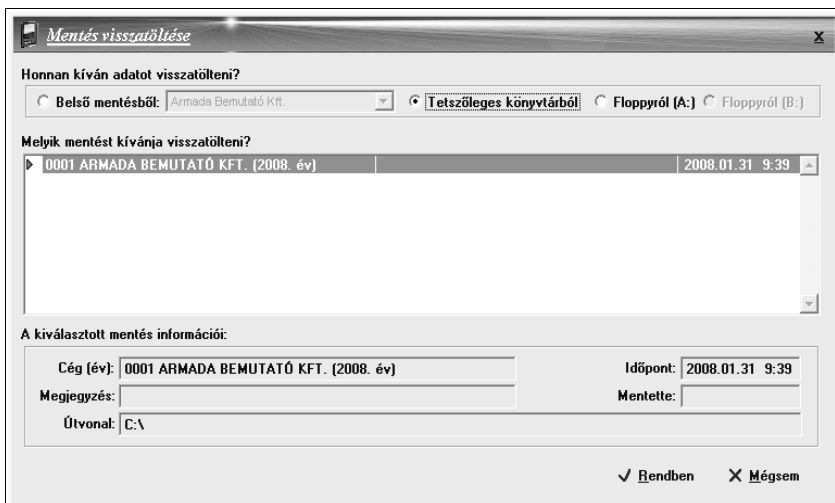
Mentés visszatöltése

X

Honnan kíván adatot visszatölteni?

Belső mentésből: Armada Bemutató Kft.

Tetszőleges könyvtárból

Floppyról (A:)

Floppyról (B:)

Melyik mentést kívánja visszatölteni?

0001 ARMADA BEMUTATÓ KFT. (2008. év) 2008.01.31 9:39

A kiválasztott mentés információi:

Cég (év): 0001 ARMADA BEMUTATÓ KFT. (2008. év)

Időpont: 2008.01.31 9:39

Megjegyzés:

Mentette:

Útvonal: C:\

Rendben

Mégsem